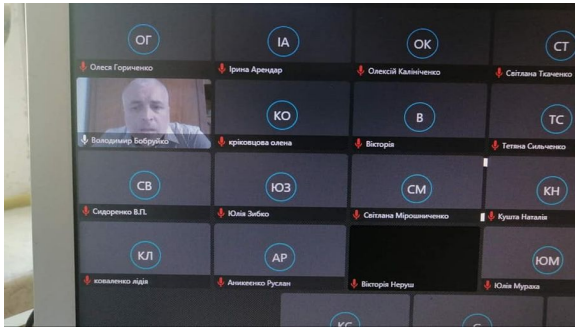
ОГ
Олеся Гориченко

ІА
Ірина Арендар

ОК
Олексій Калініченко

СТ
Світлана Ткаченко

Володимир Бобруйко

КО
кріковцова олена

В
Вікторія

ТС
Тетяна Сильченко

СВ
Сидоренко В.П.

ЮЗ
Юлія Зибко

СМ
Світлана Мірошниченко

КН
Куща Наталія

КЛ
коваленко лідія

АР
Аникеєнко Руслан

Вікторія Неруш

ЮМ
Юлія Мураха

КС

С